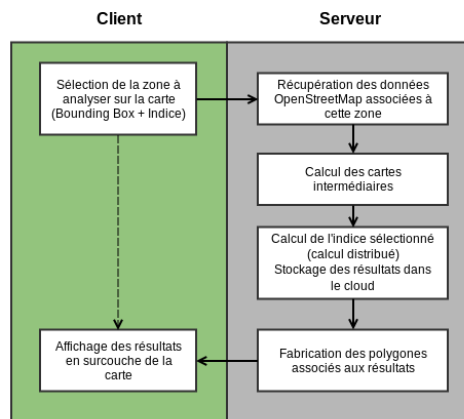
Client

Serveur

Sélection de la zone à analyser sur la carte (Bounding Box + Indice)

Récupération des données OpenStreetMap associées à cette zone

Calcul des cartes intermédiaires

Calcul de l'indice sélectionné (calcul distribué)
Stockage des résultats dans le cloud

Affichage des résultats en surcouche de la carte

Fabrication des polygones associés aux résultats